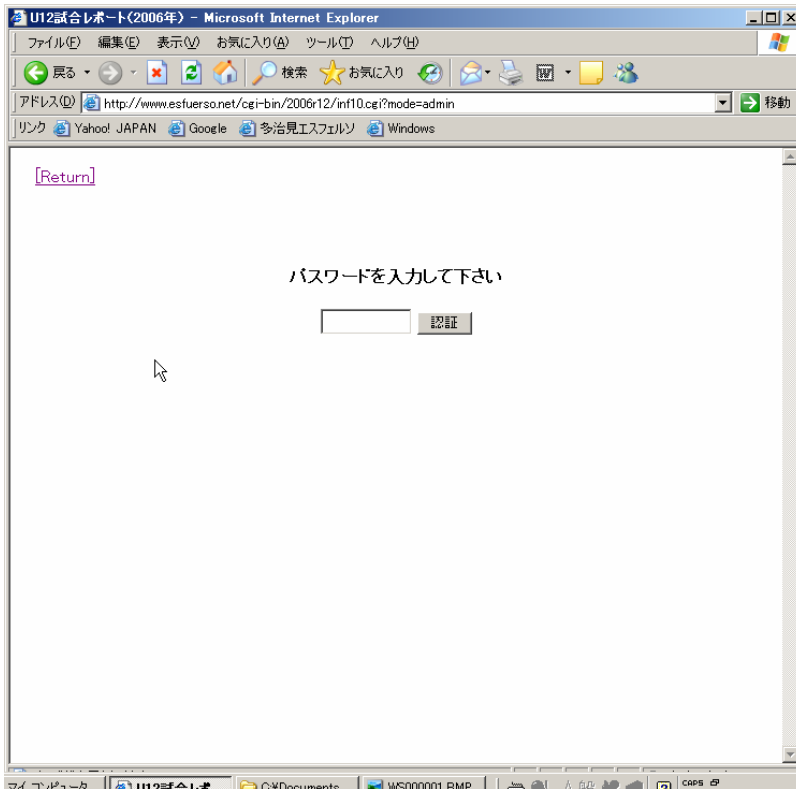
U12試合レポート(2006年) - Microsoft Internet Explorer

ファイル(F) 編集(E) 表示(V) お気に入り(A) ツール(T) ヘルプ(H)

戻る 検索 お気に入り

アドレス(D) http://www.esfuerso.net/cgi-bin/2006r12/inf10.cgi?mode=admin 移動

リンク Yahoo! JAPAN Google 多治見エスフェルソ Windows

[Return]

パスワードを入力して下さい

認証

マイ コンピュータ U12試合レポ C:¥Documents WS000001.BMP CAPS